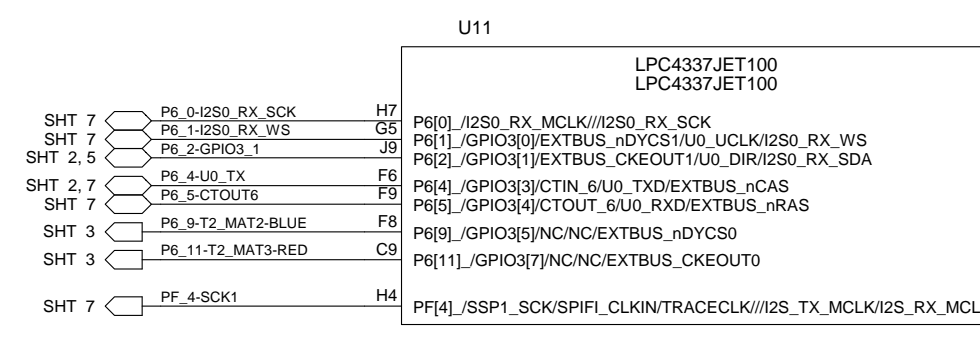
U11

LPC4337JET100
LPC4337JET100

SHT 7 P6_0-I2S0_RX_SCK H7 P6[0]_/I2S0_RX_MCLK///I2S0_RX_SCK
SHT 7 P6_1-I2S0_RX_WS G5 P6[1]_/GPIO3[0]/EXTBUS_nDYCS1/U0_UCLK/I2S0_RX_WS
SHT 2, 5 P6_2-GPIO3_1 J9 P6[2]_/GPIO3[1]/EXTBUS_CKEOUT1/U0_DIR/I2S0_RX_SDA
SHT 2, 7 P6_4-U0_TX F6 P6[4]_/GPIO3[3]/CTIN_6/U0_TXD/EXTBUS_nCAS
SHT 7 P6_5-CTOUT6 F9 P6[5]_/GPIO3[4]/CTOUT_6/U0_RXD/EXTBUS_nRAS
SHT 3 P6_9-T2_MAT2-BLUE F8 P6[9]_/GPIO3[5]/NC/NC/EXTBUS_nDYCS0
SHT 3 P6_11-T2_MAT3-RED C9 P6[11]_/GPIO3[7]/NC/NC/EXTBUS_CKEOUT0
SHT 7 PF_4-SCK1 H4 PF[4]_/SSP1_SCK/SPIFI_CLKIN/TRACECLK///I2S_TX_MCLK/I2S_RX_MCL